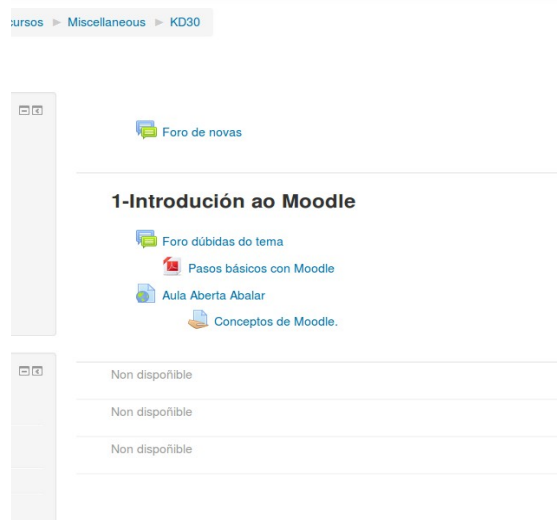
cursos ► Miscellaneous ► KD30

Foro de novas

1-Introdución ao Moodle

Foro dúbidas do tema

Pasos básicos con Moodle

Aula Aberta Abalar

Conceptos de Moodle.

Non dispoñible

Non dispoñible

Non dispoñible